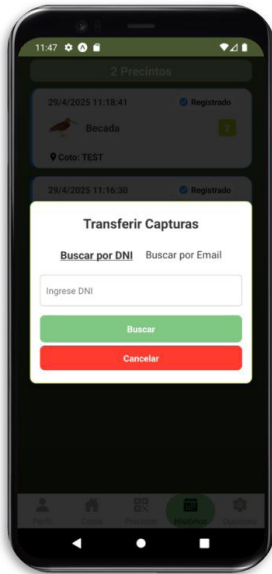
11:47

2 Precintos

29/4/2025 11:18:41
Registrado
Becada
2
Coto: TEST

29/4/2025 11:16:30
Registrado

Transferir Capturas

Buscar por DNI
Buscar por Email

Ingrese DNI

Buscar

Cancelar

Perfil
Coto
Precinto
Historial
Opciones